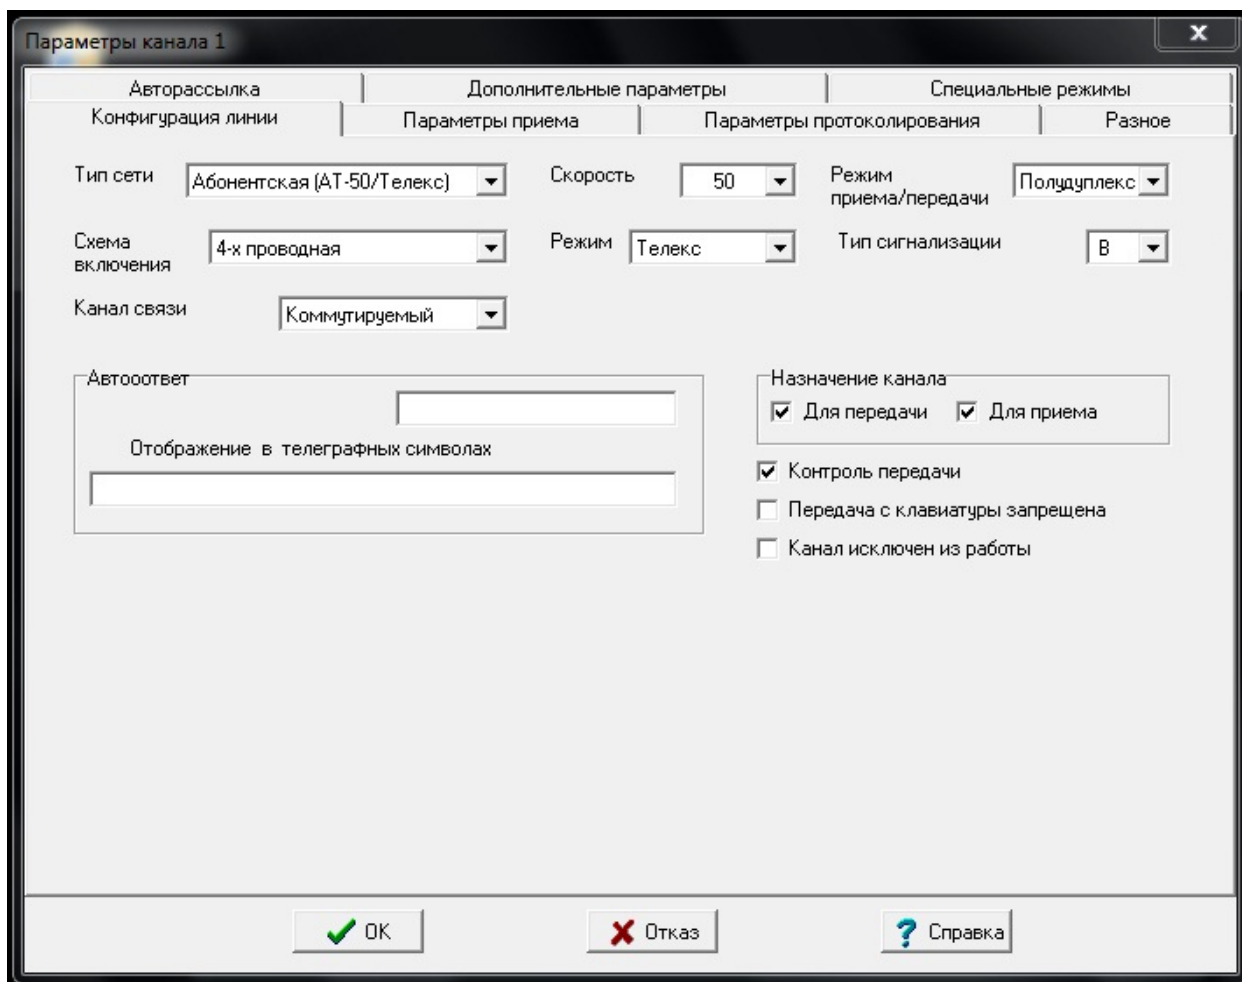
Параметры канала 1

Авторассылка
Дополнительные параметры
Специальные режимы
Конфигурация линии
Параметры приема
Параметры протоколирования
Разное

Тип сети
Абонентская (АТ-50/Телекс)
Скорость
50
Режим приема/передачи
Полудуплекс

Схема включения
4-х проводная
Режим
Телекс
Тип сигнализации
B

Канал связи
Коммутируемый

Автоответ

Отображение в телеграфных символах

Назначение канала
Для передачи
Для приема

Контроль передачи
Передача с клавиатуры запрещена
Канал исключен из работы

OK
Отказ
Справка